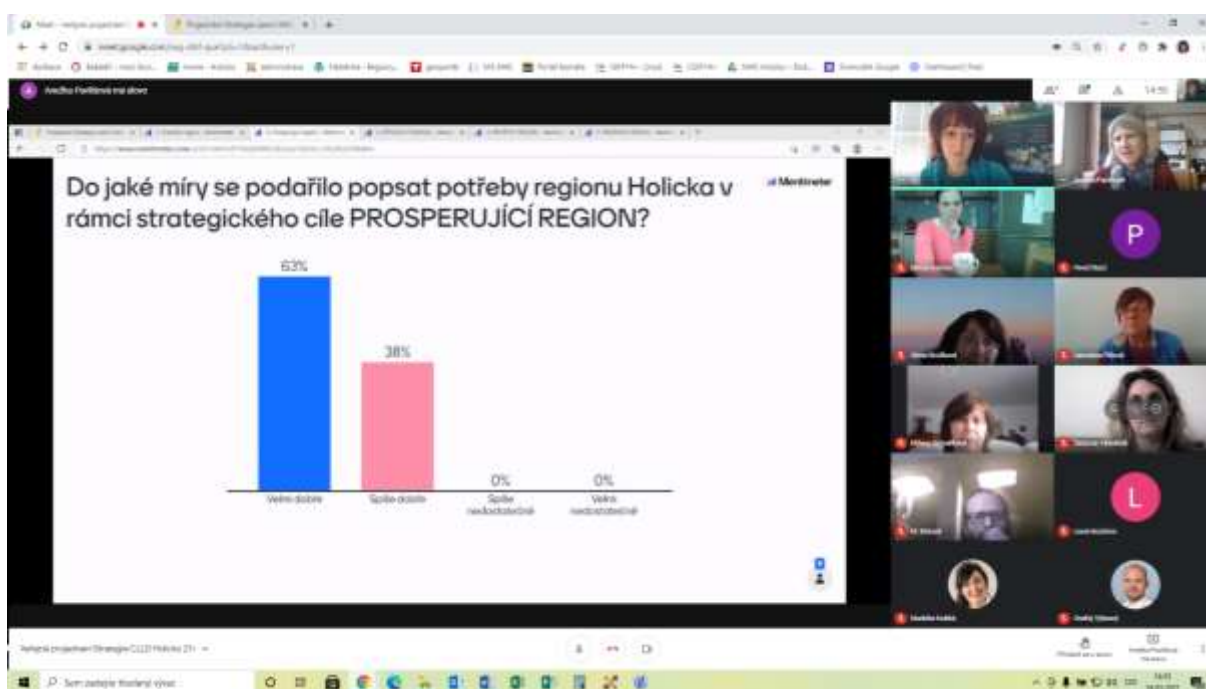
Do jaké míry se podařilo popsat potřeby regionu Holicka v rámci strategického cíle PROSPERUJÍCÍ REGION?

Mentimeter

63%

38%

0%

0%

Velmi dobře

Spíše dobře

Spíše nedostatečně

Velmi nedostatečně

P

L

14:55